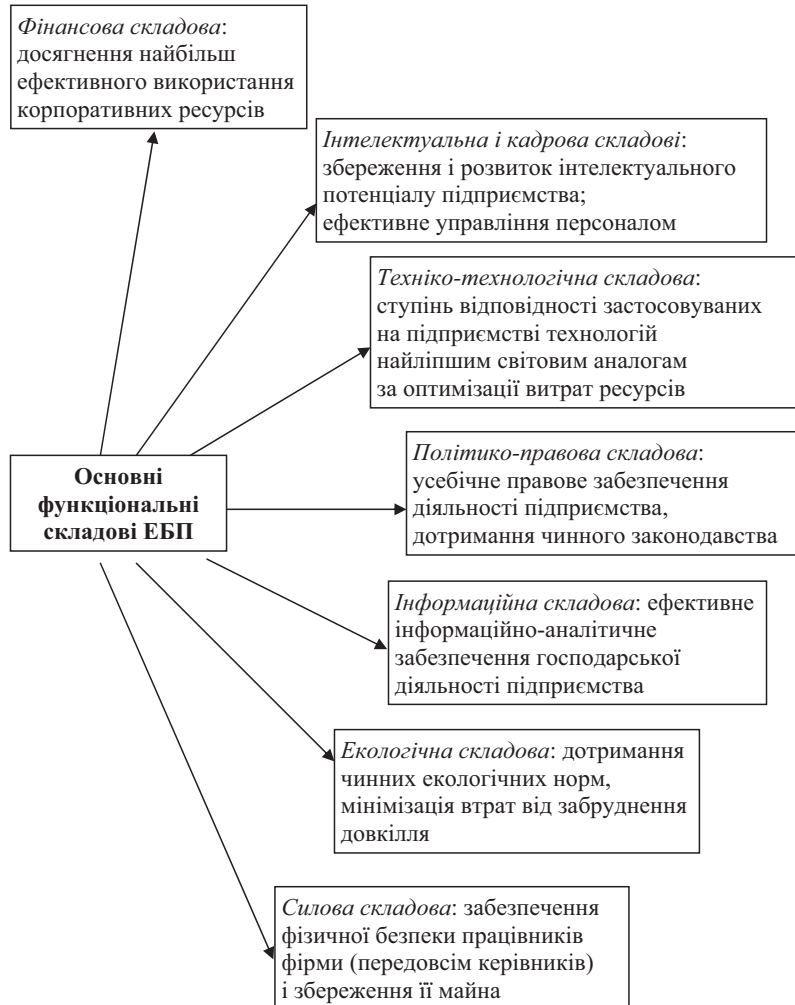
Фінансова складова: досягнення найбільш ефективного використання корпоративних ресурсів

Інтелектуальна і кадрова складові: збереження і розвиток інтелектуального потенціалу підприємства; ефективне управління персоналом

Техніко-технологічна складова: ступінь відповідності застосовуваних на підприємстві технологій найліпшим світовим аналогам за оптимізації витрат ресурсів

Основні функціональні складові ЕБП

Політико-правова складова: усебічне правове забезпечення діяльності підприємства, дотримання чинного законодавства

Інформаційна складова: ефективне інформаційно-аналітичне забезпечення господарської діяльності підприємства

Екологічна складова: дотримання чинних екологічних норм, мінімізація втрат від забруднення довкілля

Силова складова: забезпечення фізичної безпеки працівників фірми (передовсім керівників) і збереження її майна